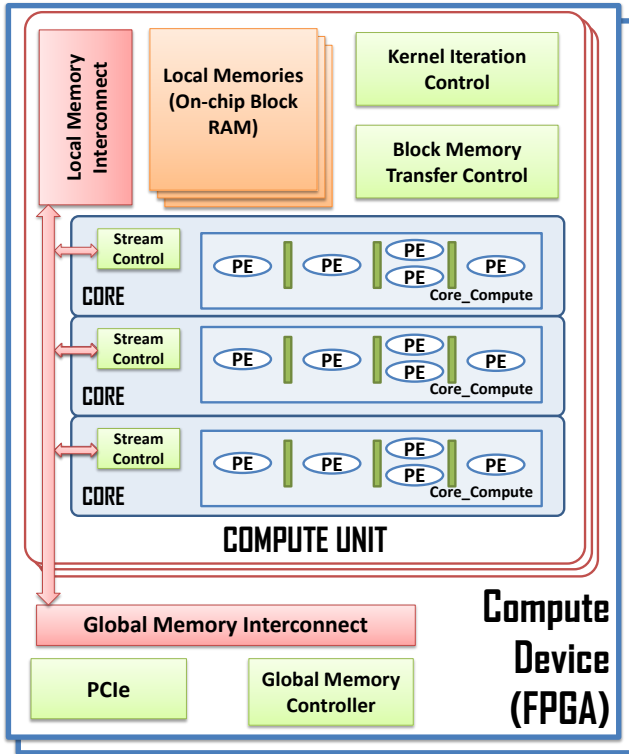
Local Memory Interconnect

Local Memories (On-chip Block RAM)

Kernel Iteration Control

Block Memory Transfer Control

Stream Control

PE

PE

PE

PE

PE

Core_Compute

CORE

Stream Control

PE

PE

PE

PE

PE

Core_Compute

CORE

Stream Control

PE

PE

PE

PE

PE

Core_Compute

CORE

COMPUTE UNIT

Global Memory Interconnect

Compute Device (FPGA)

PCIe

Global Memory Controller